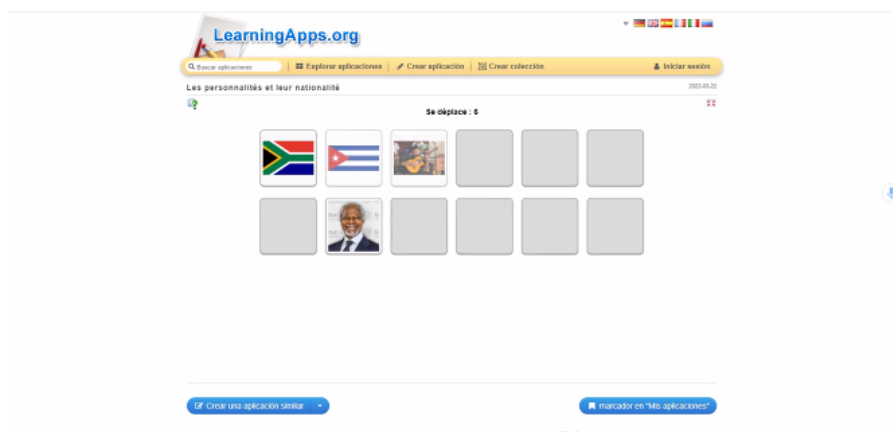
LearningApps.org

Buscar aplicaciones | Explorar aplicaciones | Crear aplicación | Crear colección | Iniciar sesión

Les personnalités et leur nationalité

2022-03-22

Se déplace : 6

Crear una aplicación similar

marcador en "Mis aplicaciones"